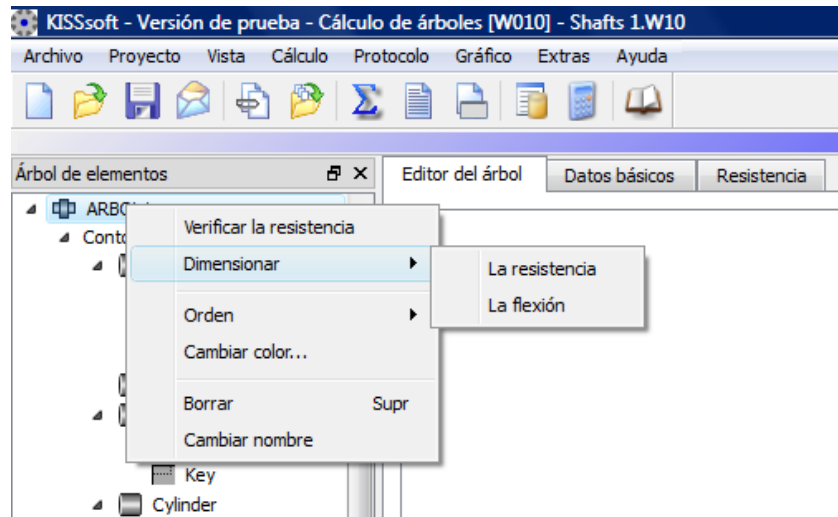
KISSsoft - Versión de prueba - Cálculo de árboles [W010] - Shafts 1.W10

Archivo Proyecto Vista Cálculo Protocolo Gráfico Extras Ayuda

Árbol de elementos

Editor del árbol | Datos básicos | Resistencia

ARBOL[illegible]

Conto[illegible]

Verificar la resistencia
Dimensionar
Orden
Cambiar color...
Borrar Supr
Cambiar nombre

La resistencia
La flexión

Key
Cylinder